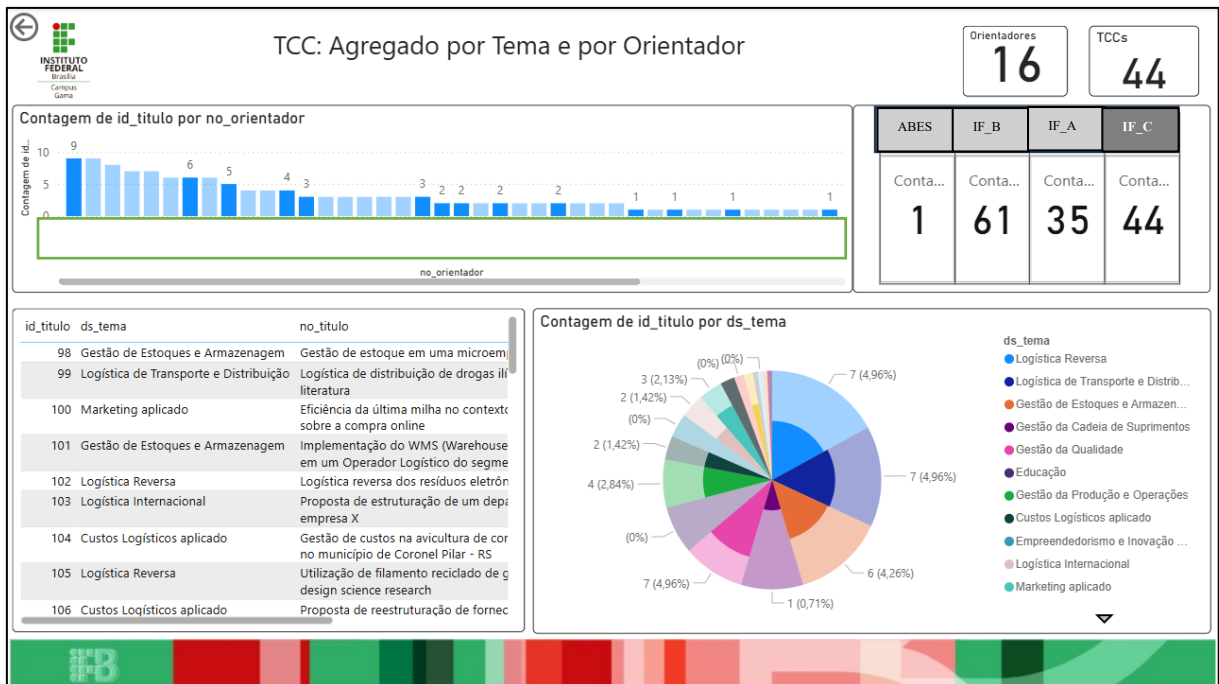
INSTITUTO FEDERAL
Brasília
Campus Gama

TCC: Agregado por Tema e por Orientador

Orientadores
16

TCCs
44

Contagem de id_titulo por no_orientador

Contagem de id...

10
5
0

9 6 5 4 3 3 2 2 2 2 1 1 1 1

no_orientador

| ABES | IF_B | IF_A | IF_C |
|---|---|---|---|
| Conta... | Conta... | Conta... | Conta... |
| 1 | 61 | 35 | 44 |

| id_titulo | ds_tema | no_titulo |
|---|---|---|
| 98 | Gestão de Estoques e Armazenagem | Gestão de estoque em uma microem |
| 99 | Logística de Transporte e Distribuição | Logística de distribuição de drogas il literatura |
| 100 | Marketing aplicado | Eficiência da última milha no contexto sobre a compra online |
| 101 | Gestão de Estoques e Armazenagem | Implementação do WMS (Warehouse em um Operador Logístico do segme |
| 102 | Logística Reversa | Logística reversa dos resíduos eletrô |
| 103 | Logística Internacional | Proposta de estruturação de um depa empresa X |
| 104 | Custos Logísticos aplicado | Gestão de custos na avicultura de cor no município de Coronel Pilar - RS |
| 105 | Logística Reversa | Utilização de filamento reciclado de g design science research |
| 106 | Custos Logísticos aplicado | Proposta de reestruturação de fornec |

Contagem de id_titulo por ds_tema

(0%) (0%)
3 (2,13%)
2 (1,42%)
(0%)
2 (1,42%)
4 (2,84%)
(0%)
7 (4,96%)
7 (4,96%)
7 (4,96%)
6 (4,26%)
1 (0,71%)

ds_tema
Logística Reversa
Logística de Transporte e Distrib...
Gestão de Estoques e Armazen...
Gestão da Cadeia de Suprimentos
Gestão da Qualidade
Educação
Gestão da Produção e Operações
Custos Logísticos aplicado
Empreendedorismo e Inovação ...
Logística Internacional
Marketing aplicado

IFB